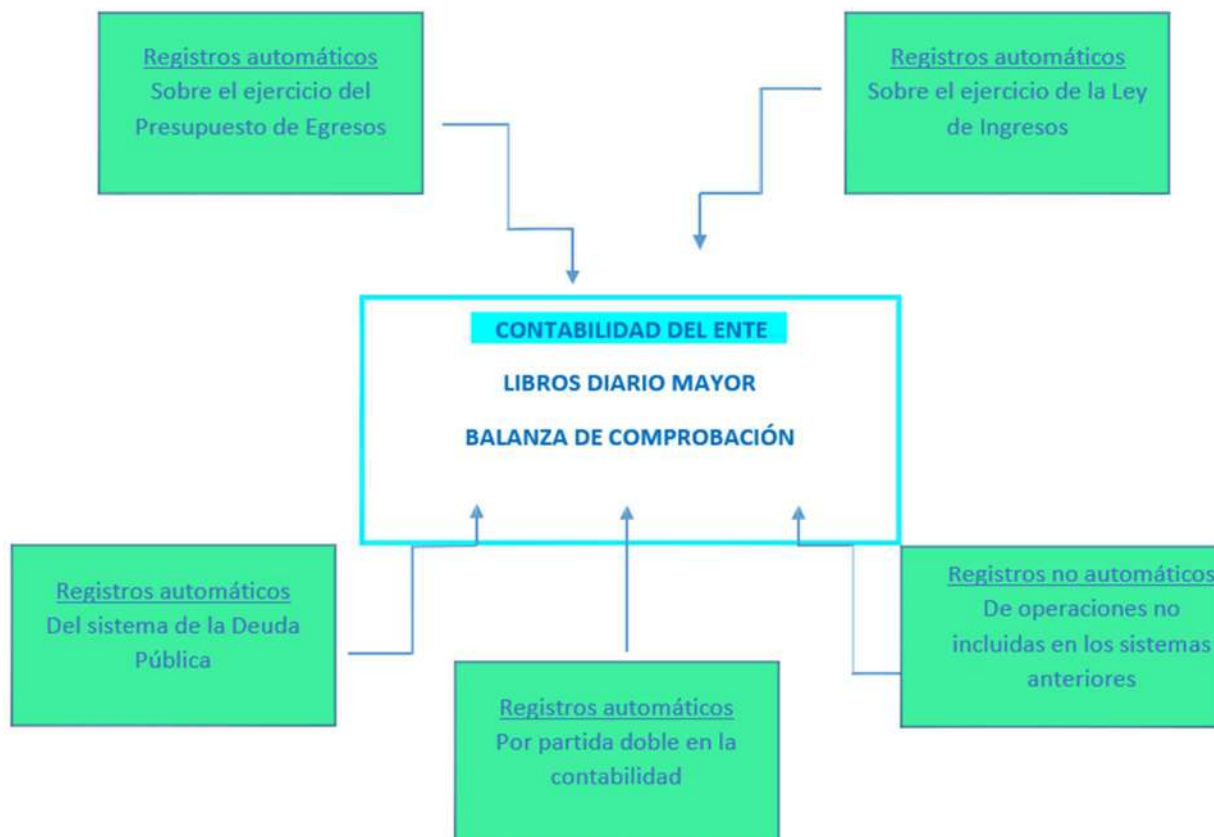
Registros automáticos
Sobre el ejercicio del Presupuesto de Egresos

Registros automáticos
Sobre el ejercicio de la Ley de Ingresos

CONTABILIDAD DEL ENTE

LIBROS DIARIO MAYOR

BALANZA DE COMPROBACIÓN

Registros automáticos
Del sistema de la Deuda Pública

Registros automáticos
Por partida doble en la contabilidad

Registros no automáticos
De operaciones no incluidas en los sistemas anteriores